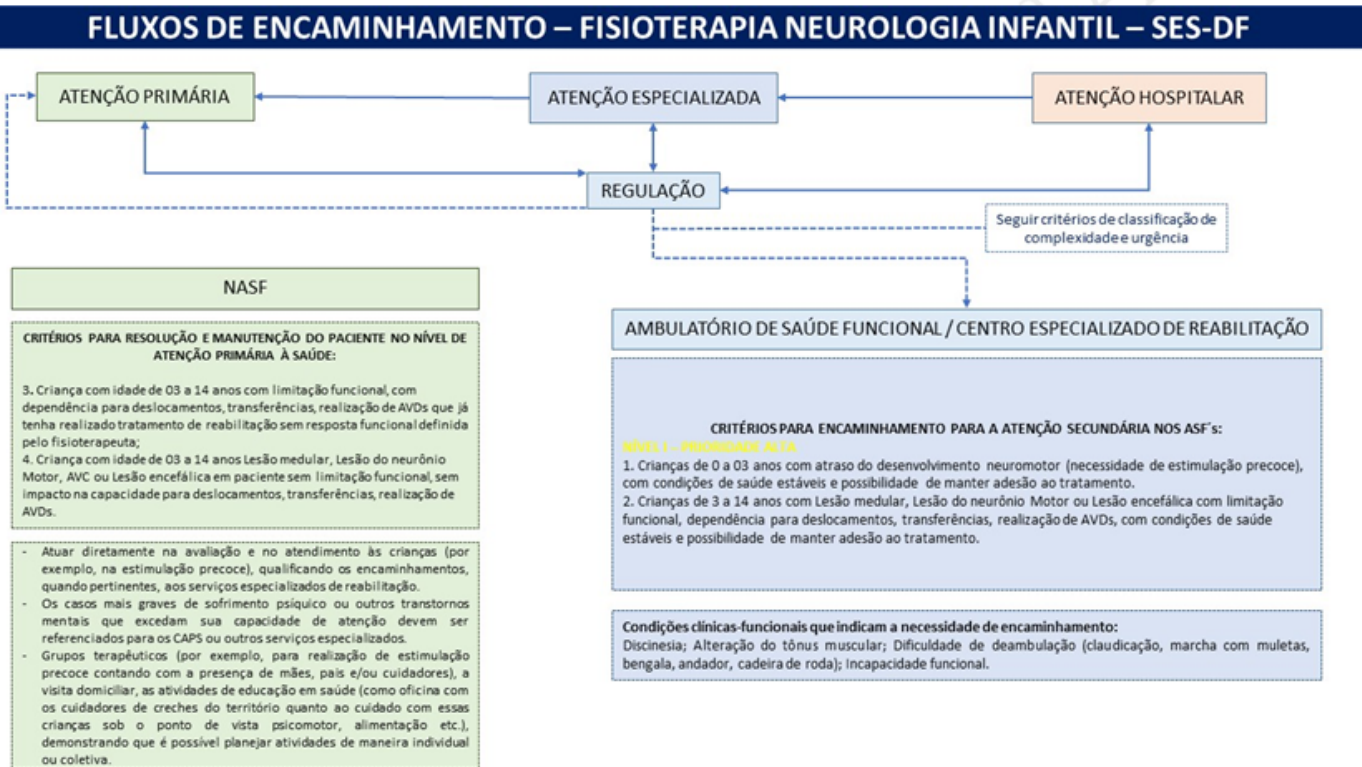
FLUXOS DE ENCAMINHAMENTO – FISIOTERAPIA NEUROLOGIA INFANTIL – SES-DF

ATENÇÃO PRIMÁRIA

ATENÇÃO ESPECIALIZADA

ATENÇÃO HOSPITALAR

REGULAÇÃO

Seguir critérios de classificação de complexidade e urgência

NASF

CRITÉRIOS PARA RESOLUÇÃO E MANUTENÇÃO DO PACIENTE NO NÍVEL DE ATENÇÃO PRIMÁRIA À SAÚDE:

3. Criança com idade de 03 a 14 anos com limitação funcional, com dependência para deslocamentos, transferências, realização de AVDs que já tenha realizado tratamento de reabilitação sem resposta funcional definida pelo fisioterapeuta;
4. Criança com idade de 03 a 14 anos Lesão medular, Lesão do neurônio Motor, AVC ou Lesão encefálica em paciente sem limitação funcional, sem impacto na capacidade para deslocamentos, transferências, realização de AVDs.

- Atuar diretamente na avaliação e no atendimento às crianças (por exemplo, na estimulação precoce), qualificando os encaminhamentos, quando pertinentes, aos serviços especializados de reabilitação.
- Os casos mais graves de sofrimento psíquico ou outros transtornos mentais que excedam sua capacidade de atenção devem ser referenciados para os CAPS ou outros serviços especializados.
- Grupos terapêuticos (por exemplo, para realização de estimulação precoce contando com a presença de mães, pais e/ou cuidadores), a visita domiciliar, as atividades de educação em saúde (como oficina com os cuidadores de creches do território quanto ao cuidado com essas crianças sob o ponto de vista psicomotor, alimentação etc.), demonstrando que é possível planejar atividades de maneira individual ou coletiva.

AMBULATÓRIO DE SAÚDE FUNCIONAL / CENTRO ESPECIALIZADO DE REABILITAÇÃO

CRITÉRIOS PARA ENCAMINHAMENTO PARA A ATENÇÃO SECUNDÁRIA NOS ASF´s:
NÍVEL I – PRIORIDADE ALTA
1. Crianças de 0 a 03 anos com atraso do desenvolvimento neuromotor (necessidade de estimulação precoce), com condições de saúde estáveis e possibilidade de manter adesão ao tratamento.
2. Crianças de 3 a 14 anos com Lesão medular, Lesão do neurônio Motor ou Lesão encefálica com limitação funcional, dependência para deslocamentos, transferências, realização de AVDs, com condições de saúde estáveis e possibilidade de manter adesão ao tratamento.

Condições clínicas-funcionais que indicam a necessidade de encaminhamento:
Discinesia; Alteração do tônus muscular; Dificuldade de deambulação (claudicação, marcha com muletas, bengala, andador, cadeira de roda); Incapacidade funcional.